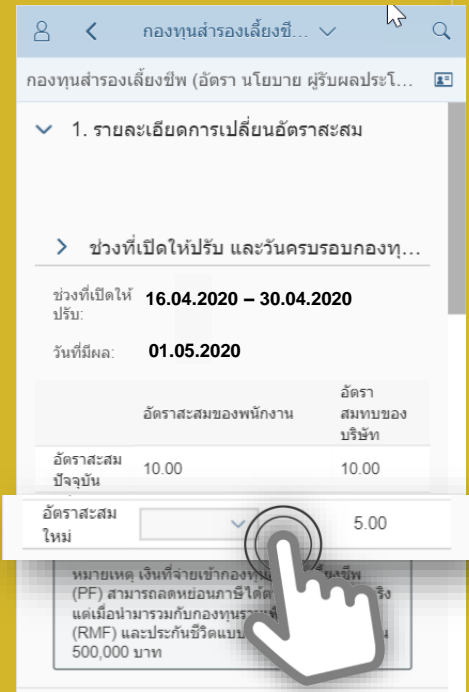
กองทุนสำรองเลี้ยงชี...

กองทุนสำรองเลี้ยงชีพ (อัตรา นโยบาย ผู้รับผลประโ...

1. รายละเอียดการเปลี่ยนอัตราสะสม

ช่วงที่เปิดให้ปรับ และวันครบรอบกองทุ...

ช่วงที่เปิดให้ปรับ: 16.04.2020 – 30.04.2020

วันที่มีผล: 01.05.2020

| | อัตราสะสมของพนักงาน | อัตราสมทบของบริษัท |
|---|---|---|
| อัตราสะสมปัจจุบัน | 10.00 | 10.00 |
| อัตราสะสมใหม่ | | 5.00 |

หมายเหตุ เงินที่จ่ายเข้ากองทุน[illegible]ชีพ (PF) สามารถลดหย่อนภาษีได้ต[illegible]ริง แต่เมื่อนำมารวมกับกองทุนรวม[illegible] (RMF) และประกันชีวิตแบบ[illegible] 500,000 บาท